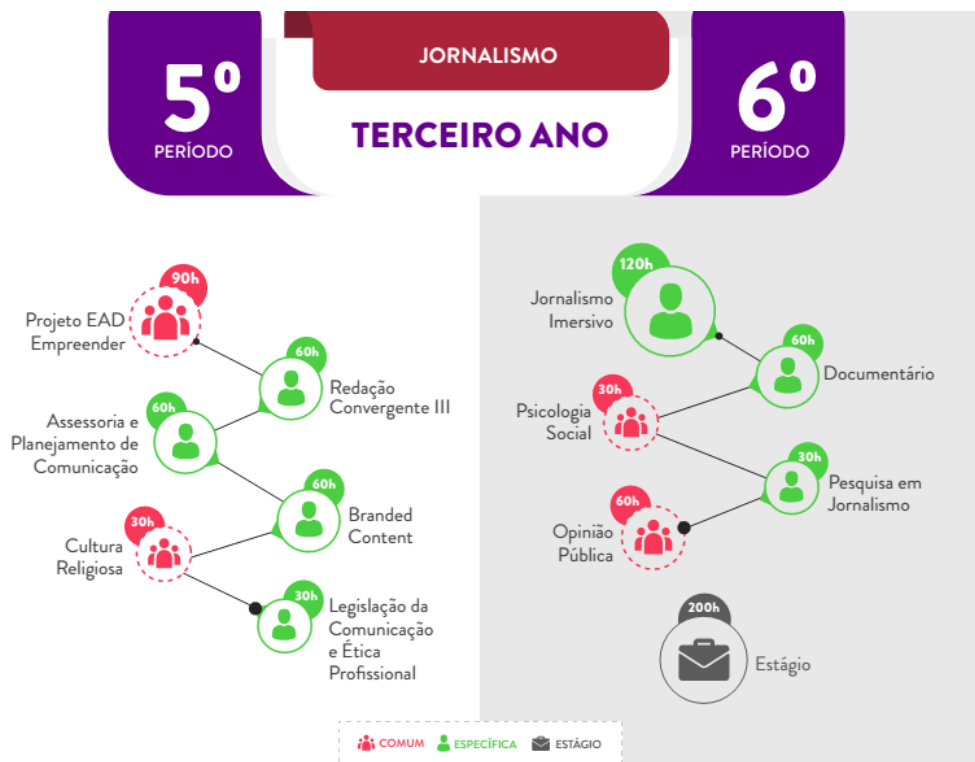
5º
PERÍODO

JORNALISMO

TERCEIRO ANO

6º
PERÍODO

90h
Projeto EAD Empreender

60h
Redação Convergente III

60h
Assessoria e Planejamento de Comunicação

60h
Branded Content

30h
Cultura Religiosa

30h
Legislação da Comunicação e Ética Profissional

120h
Jornalismo Imersivo

60h
Documentário

30h
Psicologia Social

30h
Pesquisa em Jornalismo

60h
Opinião Pública

200h
Estágio

COMUM ESPECÍFICA ESTÁGIO